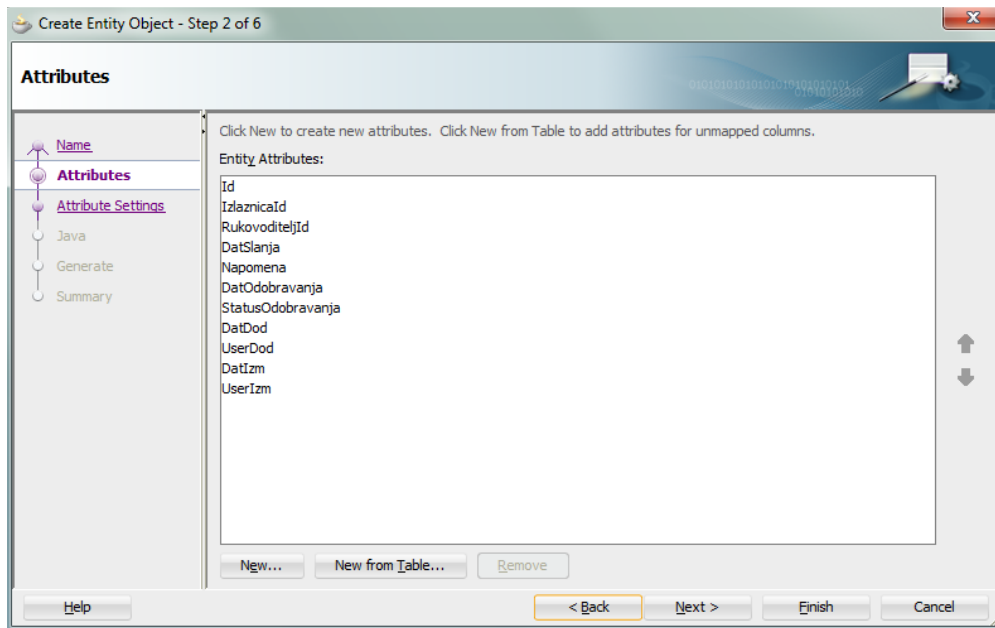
Create Entity Object - Step 2 of 6

Attributes

Name
Attributes
Attribute Settings
Java
Generate
Summary

Click New to create new attributes. Click New from Table to add attributes for unmapped columns.

Entity Attributes:

Id
IzlaznicaId
RukovoditeljId
DatSlanja
Napomena
DatOdobravanja
StatusOdobravanja
DatDod
UserDod
DatIzm
UserIzm

New... New from Table... Remove

Help < Back Next > Finish Cancel